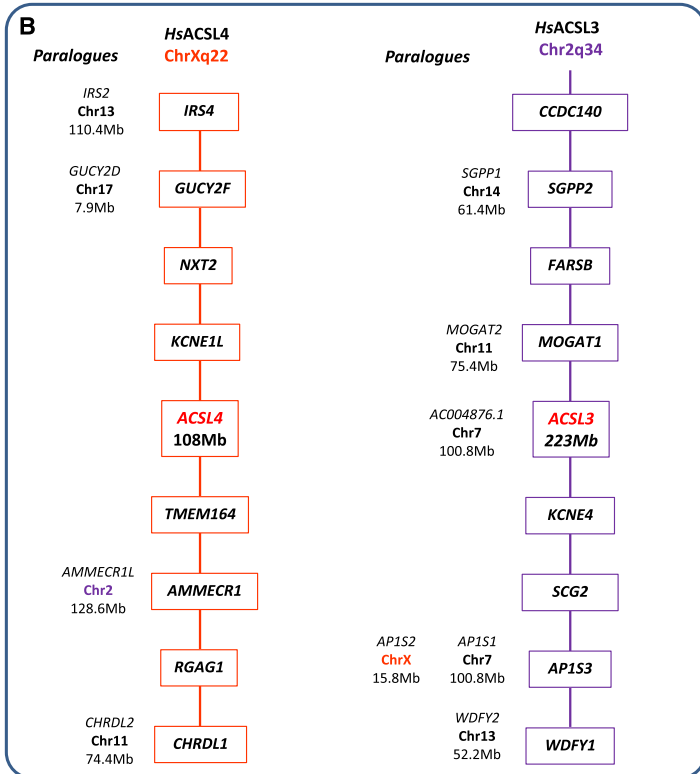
B

HsACSL4
ChrXq22

Paralogues

IRS2
Chr13
110.4Mb

IRS4

GUCY2D
Chr17
7.9Mb

GUCY2F

NXT2

KCNE1L

ACSL4
108Mb

TMEM164

AMMECR1L
Chr2
128.6Mb

AMMECR1

RGAG1

CHRDL2
Chr11
74.4Mb

CHRDL1

HsACSL3
Chr2q34

Paralogues

CCDC140

SGPP1
Chr14
61.4Mb

SGPP2

FARSB

MOGAT2
Chr11
75.4Mb

MOGAT1

AC004876.1
Chr7
100.8Mb

ACSL3
223Mb

KCNE4

SCG2

AP1S2
ChrX
15.8Mb

AP1S1
Chr7
100.8Mb

AP1S3

WDFY2
Chr13
52.2Mb

WDFY1